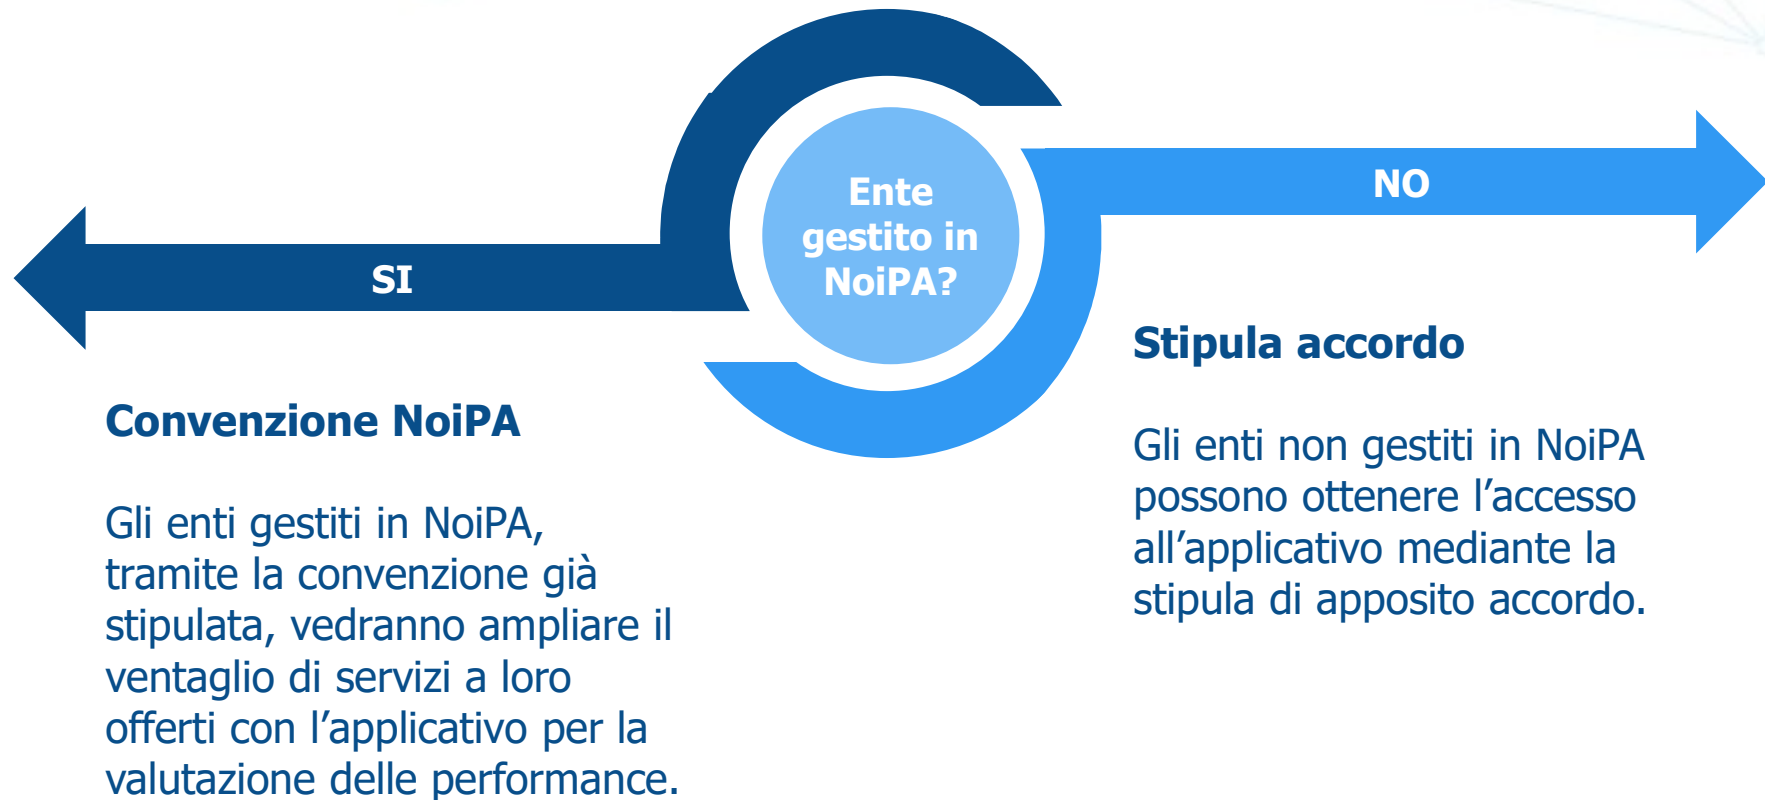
Ente gestito in NoiPA?

NO

SI

Stipula accordo

Gli enti non gestiti in NoiPA possono ottenere l’accesso all’applicativo mediante la stipula di apposito accordo.

Convenzione NoiPA

Gli enti gestiti in NoiPA, tramite la convenzione già stipulata, vedranno ampliare il ventaglio di servizi a loro offerti con l’applicativo per la valutazione delle performance.